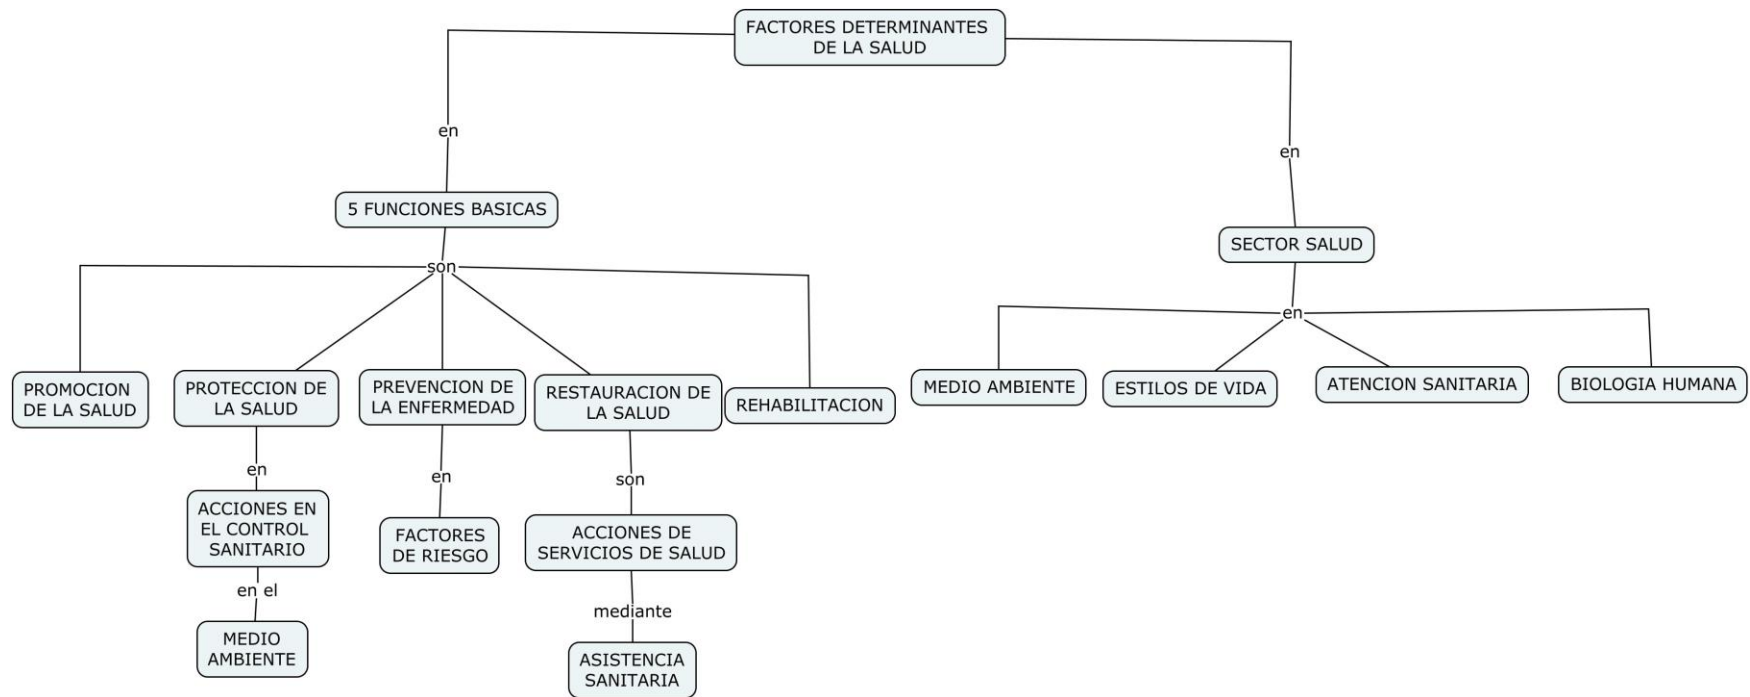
FACTORES DETERMINANTES DE LA SALUD

en

5 FUNCIONES BASICAS

son

PROMOCION DE LA SALUD

PROTECCION DE LA SALUD

en

ACCIONES EN EL CONTROL SANITARIO

en el

MEDIO AMBIENTE

PREVENCION DE LA ENFERMEDAD

en

FACTORES DE RIESGO

RESTAURACION DE LA SALUD

son

ACCIONES DE SERVICIOS DE SALUD

mediante

ASISTENCIA SANITARIA

REHABILITACION

en

SECTOR SALUD

en

MEDIO AMBIENTE

ESTILOS DE VIDA

ATENCION SANITARIA

BIOLOGIA HUMANA